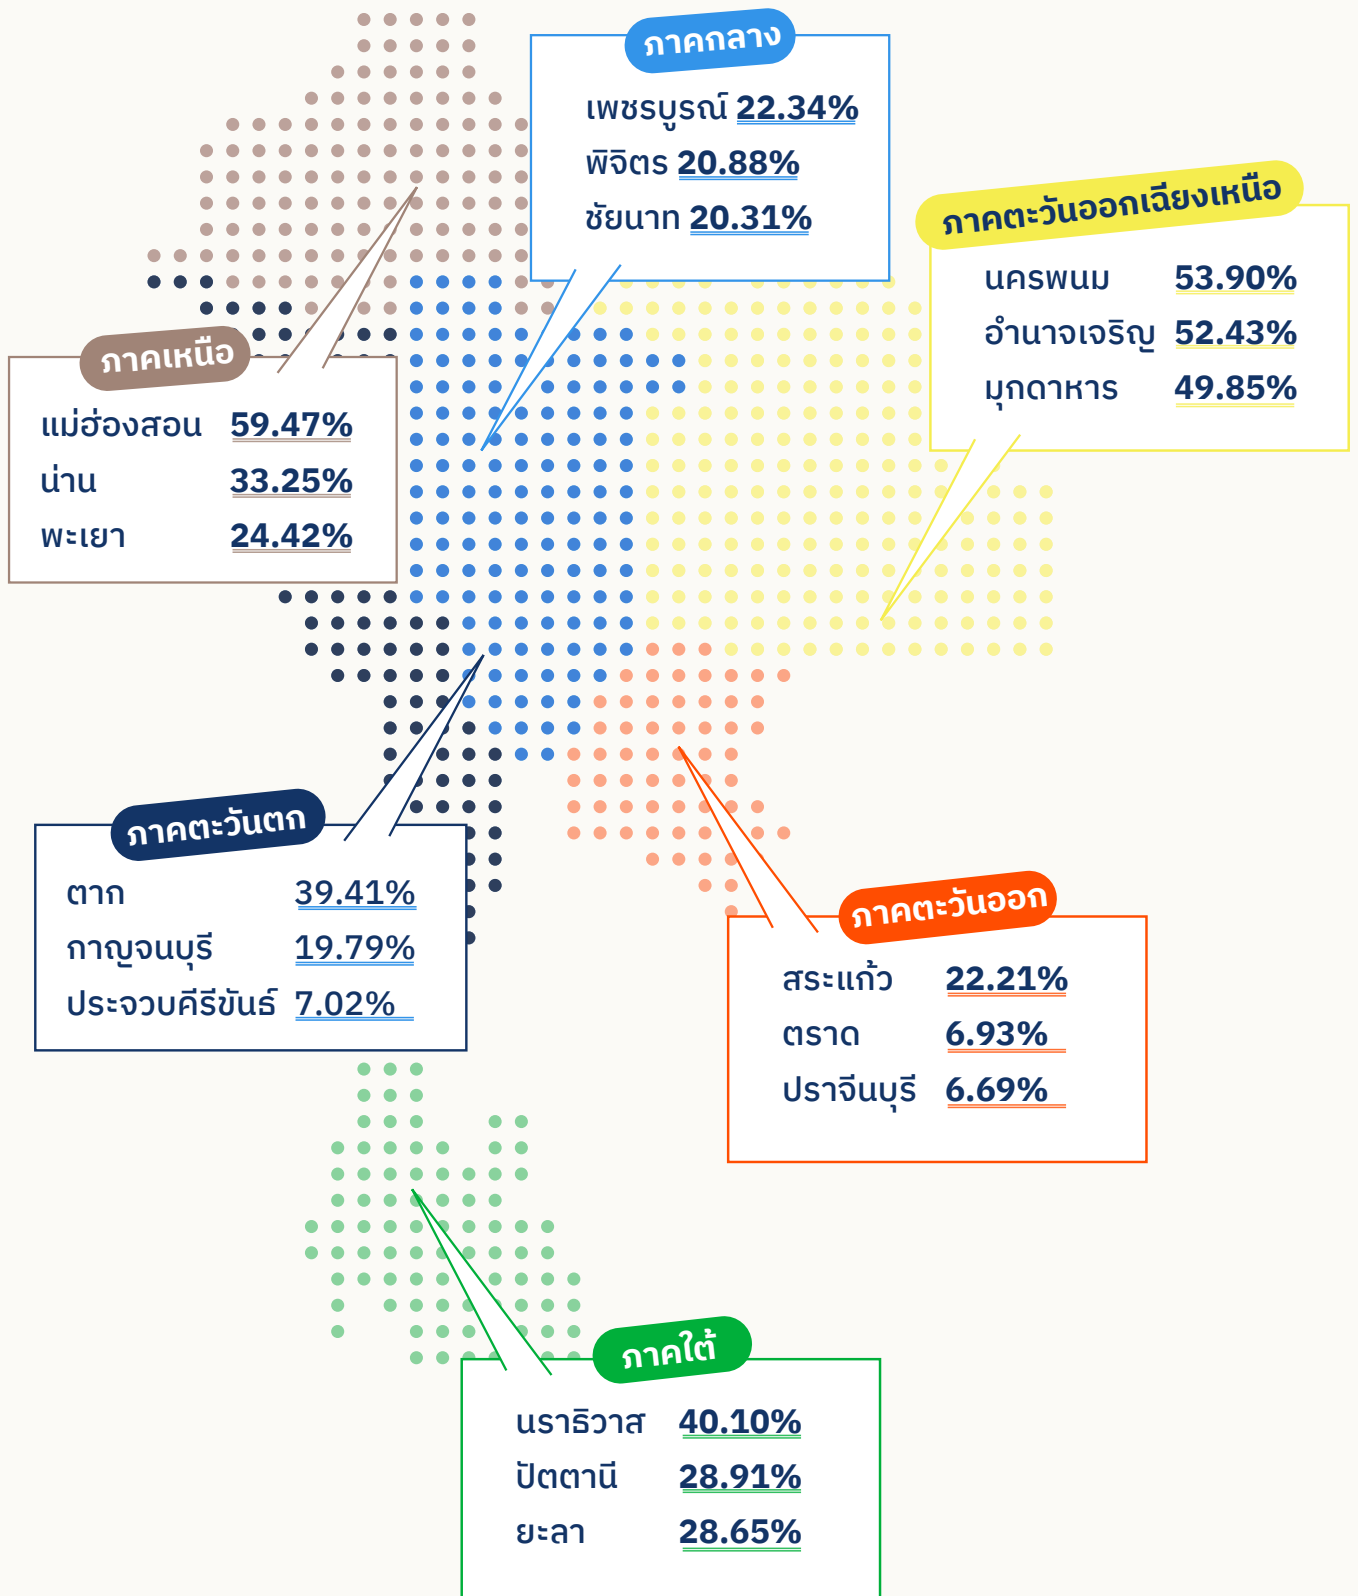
ภาคกลาง
เพชรบูรณ์ 22.34%
พิจิตร 20.88%
ชัยนาท 20.31%

ภาคตะวันออกเฉียงเหนือ
นครพนม 53.90%
อำนาจเจริญ 52.43%
มุกดาหาร 49.85%

ภาคเหนือ
แม่ฮ่องสอน 59.47%
น่าน 33.25%
พะเยา 24.42%

ภาคตะวันตก
ตาก 39.41%
กาญจนบุรี 19.79%
ประจวบคีรีขันธ์ 7.02%

ภาคตะวันออก
สระแก้ว 22.21%
ตราด 6.93%
ปราจีนบุรี 6.69%

ภาคใต้
นราธิวาส 40.10%
ปัตตานี 28.91%
ยะลา 28.65%